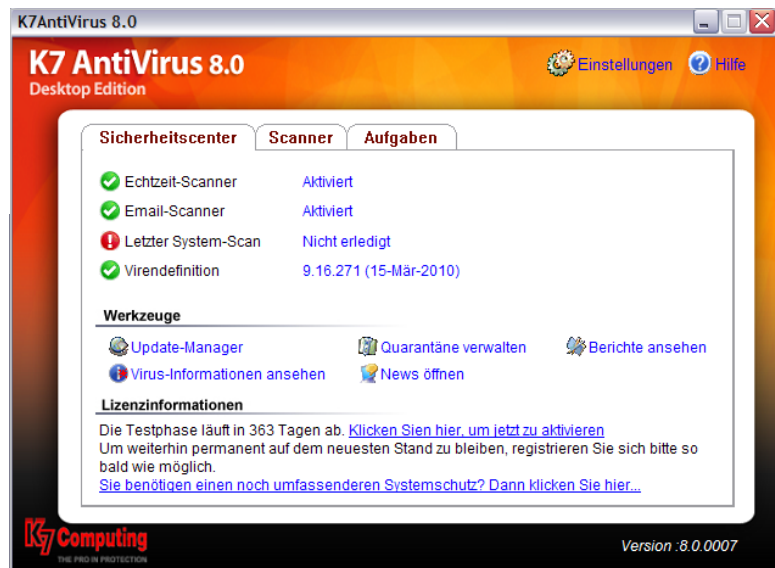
K7AntiVirus 8.0

K7 AntiVirus 8.0
Desktop Edition

Einstellungen Hilfe

Sicherheitscenter | Scanner | Aufgaben

| | |
|---|---|
| Echtzeit-Scanner | Aktiviert |
| Email-Scanner | Aktiviert |
| Letzter System-Scan | Nicht erledigt |
| Virendefinition | 9.16.271 (15-Mär-2010) |

Werkzeuge

Update-Manager
Quarantäne verwalten
Berichte ansehen
Virus-Informationen ansehen
News öffnen

Lizenzinformationen

Die Testphase läuft in 363 Tagen ab. Klicken Sien hier, um jetzt zu aktivieren
Um weiterhin permanent auf dem neuesten Stand zu bleiben, registrieren Sie sich bitte so bald wie möglich.
Sie benötigen einen noch umfassenderen Systemschutz? Dann klicken Sie hier...

K7 Computing
THE PRO IN PROTECTION

Version :8.0.0007